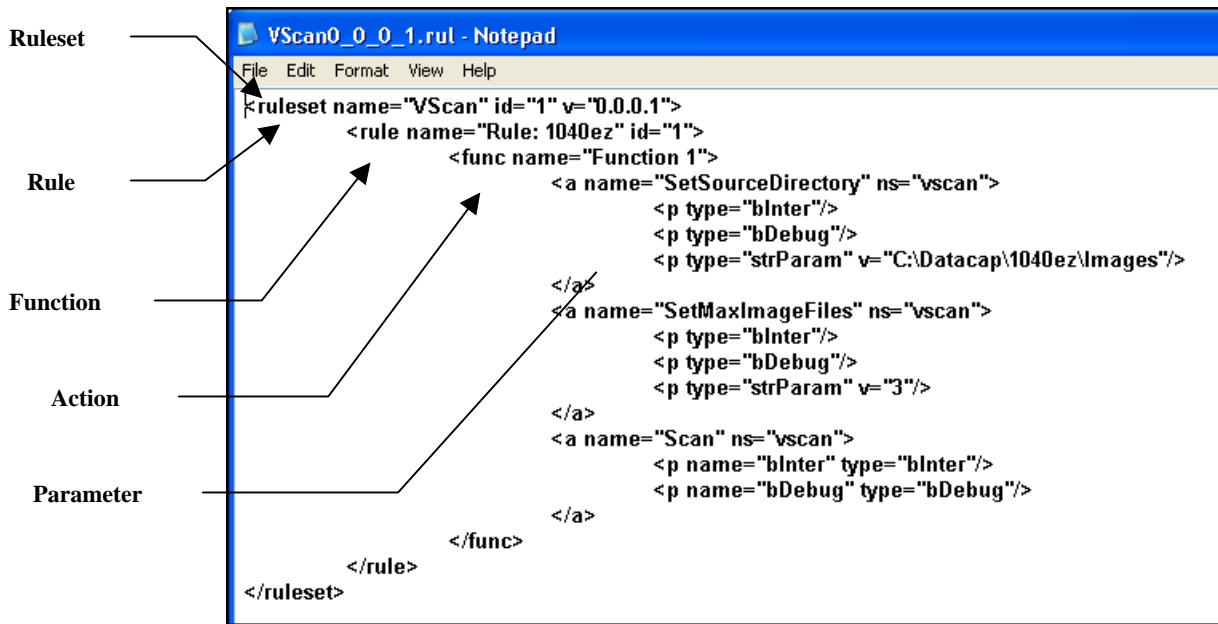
Ruleset

Rule

Function

Action

Parameter

VScan0_0_0_1.rul - Notepad

File Edit Format View Help

<ruleset name="VScan" id="1" v="0.0.0.1">
<rule name="Rule: 1040ez" id="1">
<func name="Function 1">
<a name="SetSourceDirectory" ns="vscan">
<p type="bInter"/>
<p type="bDebug"/>
<p type="strParam" v="C:\Datacap\1040ez\Images"/>
</a>
<a name="SetMaxImageFiles" ns="vscan">
<p type="bInter"/>
<p type="bDebug"/>
<p type="strParam" v="3"/>
</a>
<a name="Scan" ns="vscan">
<p name="bInter" type="bInter"/>
<p name="bDebug" type="bDebug"/>
</a>
</func>
</rule>
</ruleset>